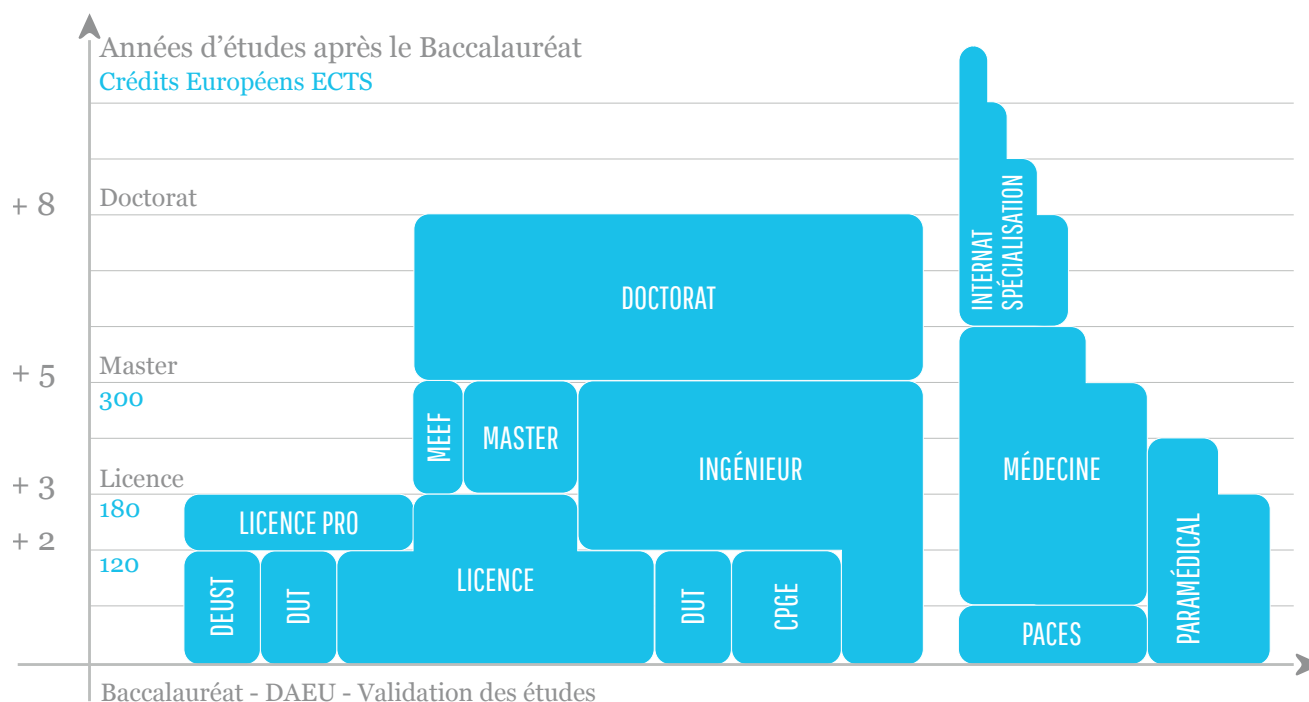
Années d'études après le Baccalauréat
Crédits Européens ECTS

+ 8
Doctorat

+ 5
Master
300

+ 3
Licence
180

+ 2
120

INTERNAT SPÉCIALISATION

DOCTORAT

MEEF

MASTER

INGÉNIEUR

MÉDECINE

LICENCE PRO

LICENCE

PARAMÉDICAL

DEUST

DUT

DUT

CPGE

PACES

Baccalauréat - DAEU - Validation des études